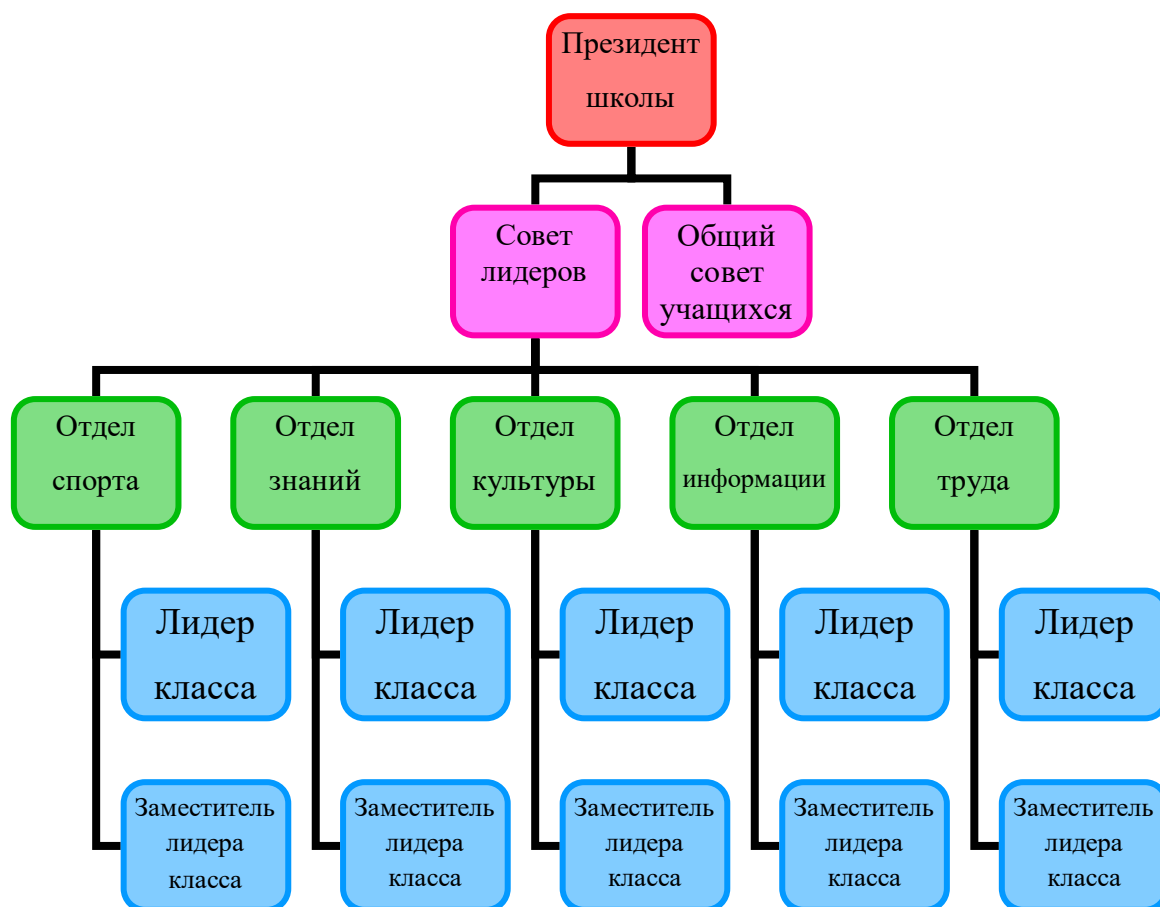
Президент школы

Совет лидеров

Общий совет учащихся

Отдел спорта

Отдел знаний

Отдел культуры

Отдел информации

Отдел труда

Лидер класса

Заместитель лидера класса

Лидер класса

Заместитель лидера класса

Лидер класса

Заместитель лидера класса

Лидер класса

Заместитель лидера класса

Лидер класса

Заместитель лидера класса